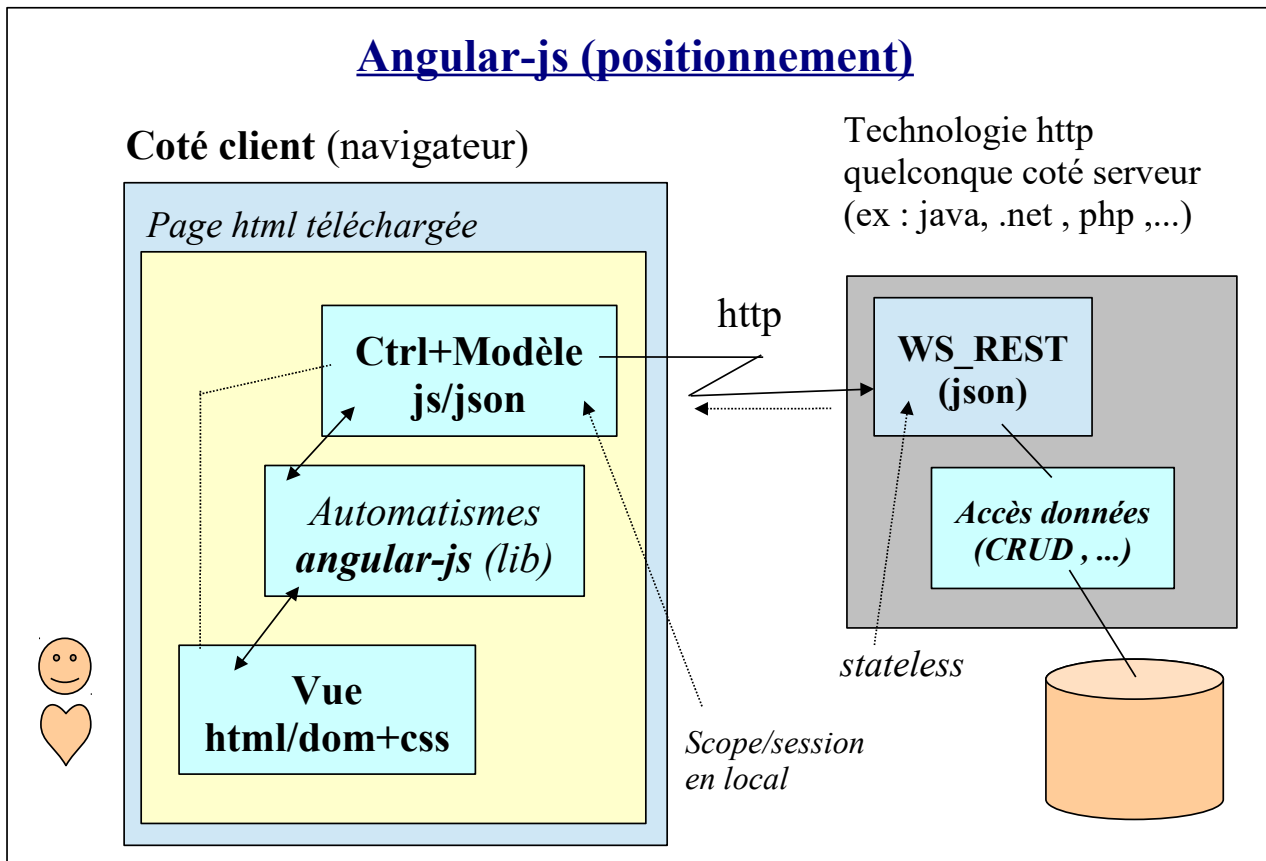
Angular-js (positionnement)

Coté client (navigateur)

Technologie http quelconque coté serveur (ex : java, .net , php ,...)

Page html téléchargée

Ctrl+Modèle js/json

http

WS_REST (json)

Automatismes angular-js (lib)

Accès données (CRUD , ...)

stateless

Vue html/dom+css

Scope/session en local